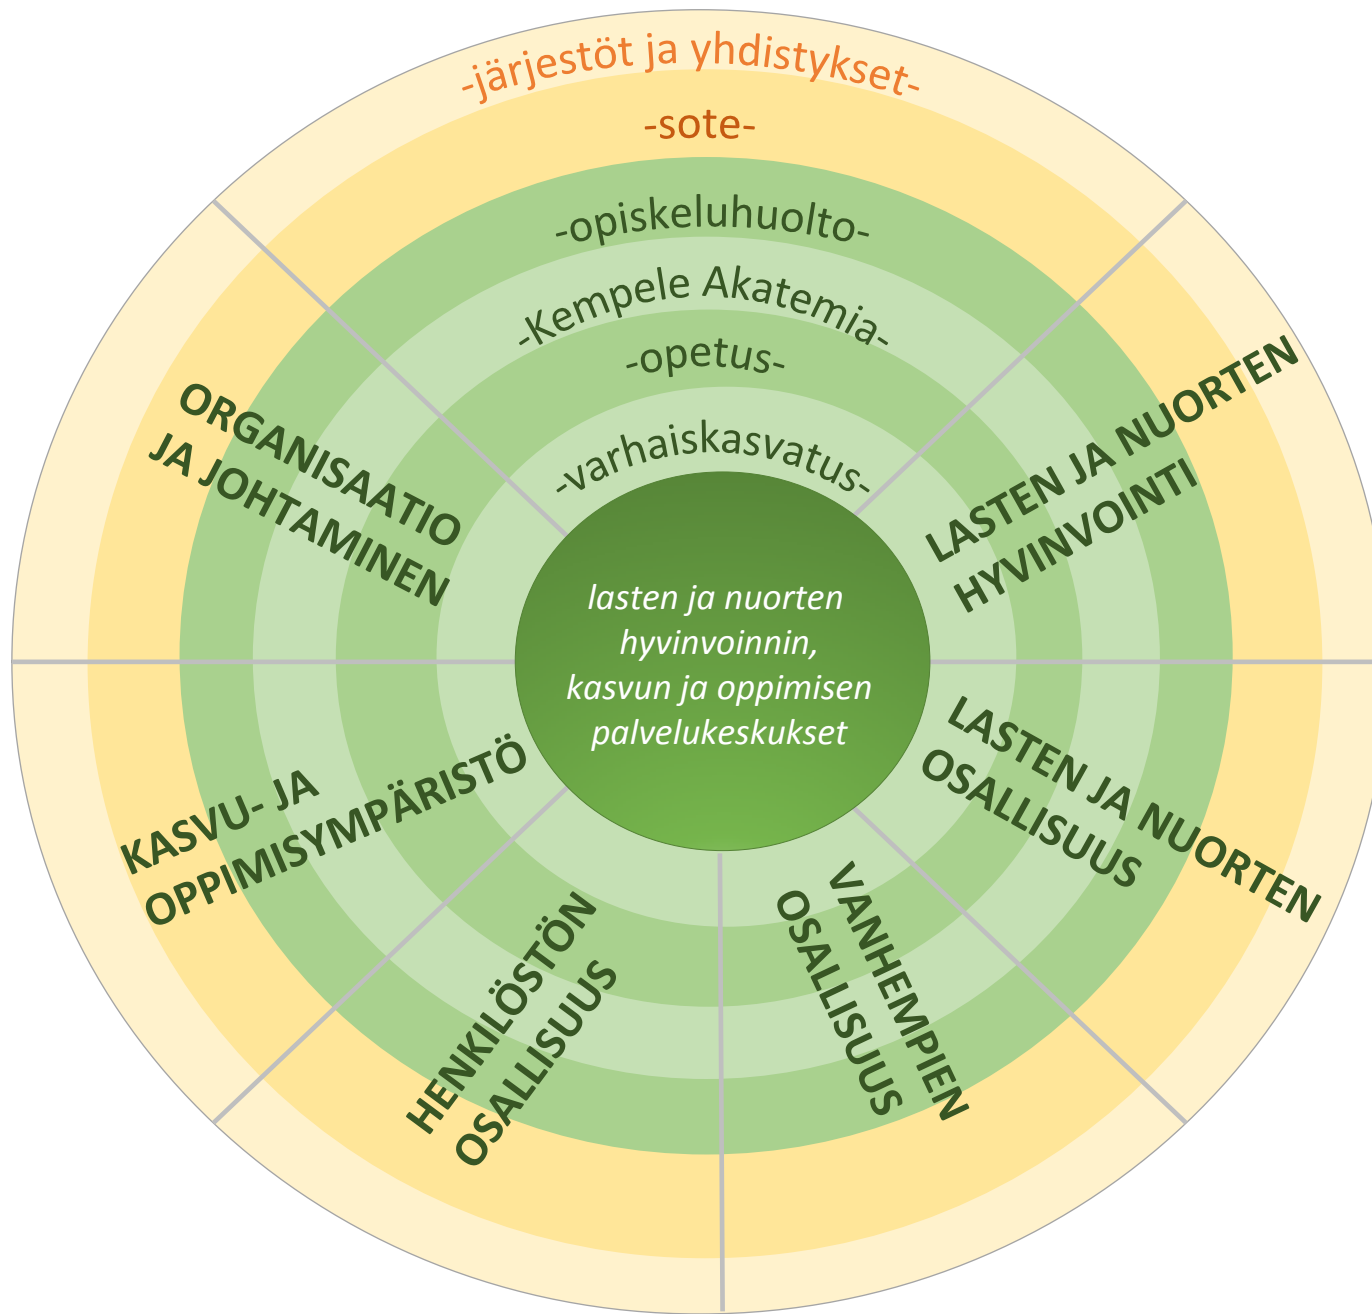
-järjestöt ja yhdistykset-

-sote-

-opiskeluhuolto-

-Kempele Akatemia-

-opetus-

-varhaiskasvatus-

lasten ja nuorten hyvinvoinnin, kasvun ja oppimisen palvelukeskukset

ORGANISAATIO JA JOHTAMINEN

LASTEN JA NUORTEN HYVINVOINTI

KASVU- JA OPPIMISYMPÄRISTÖ

LASTEN JA NUORTEN OSALLISUUS

HENKILÖSTÖN OSALLISUUS

VANHEMPIEN OSALLISUUS